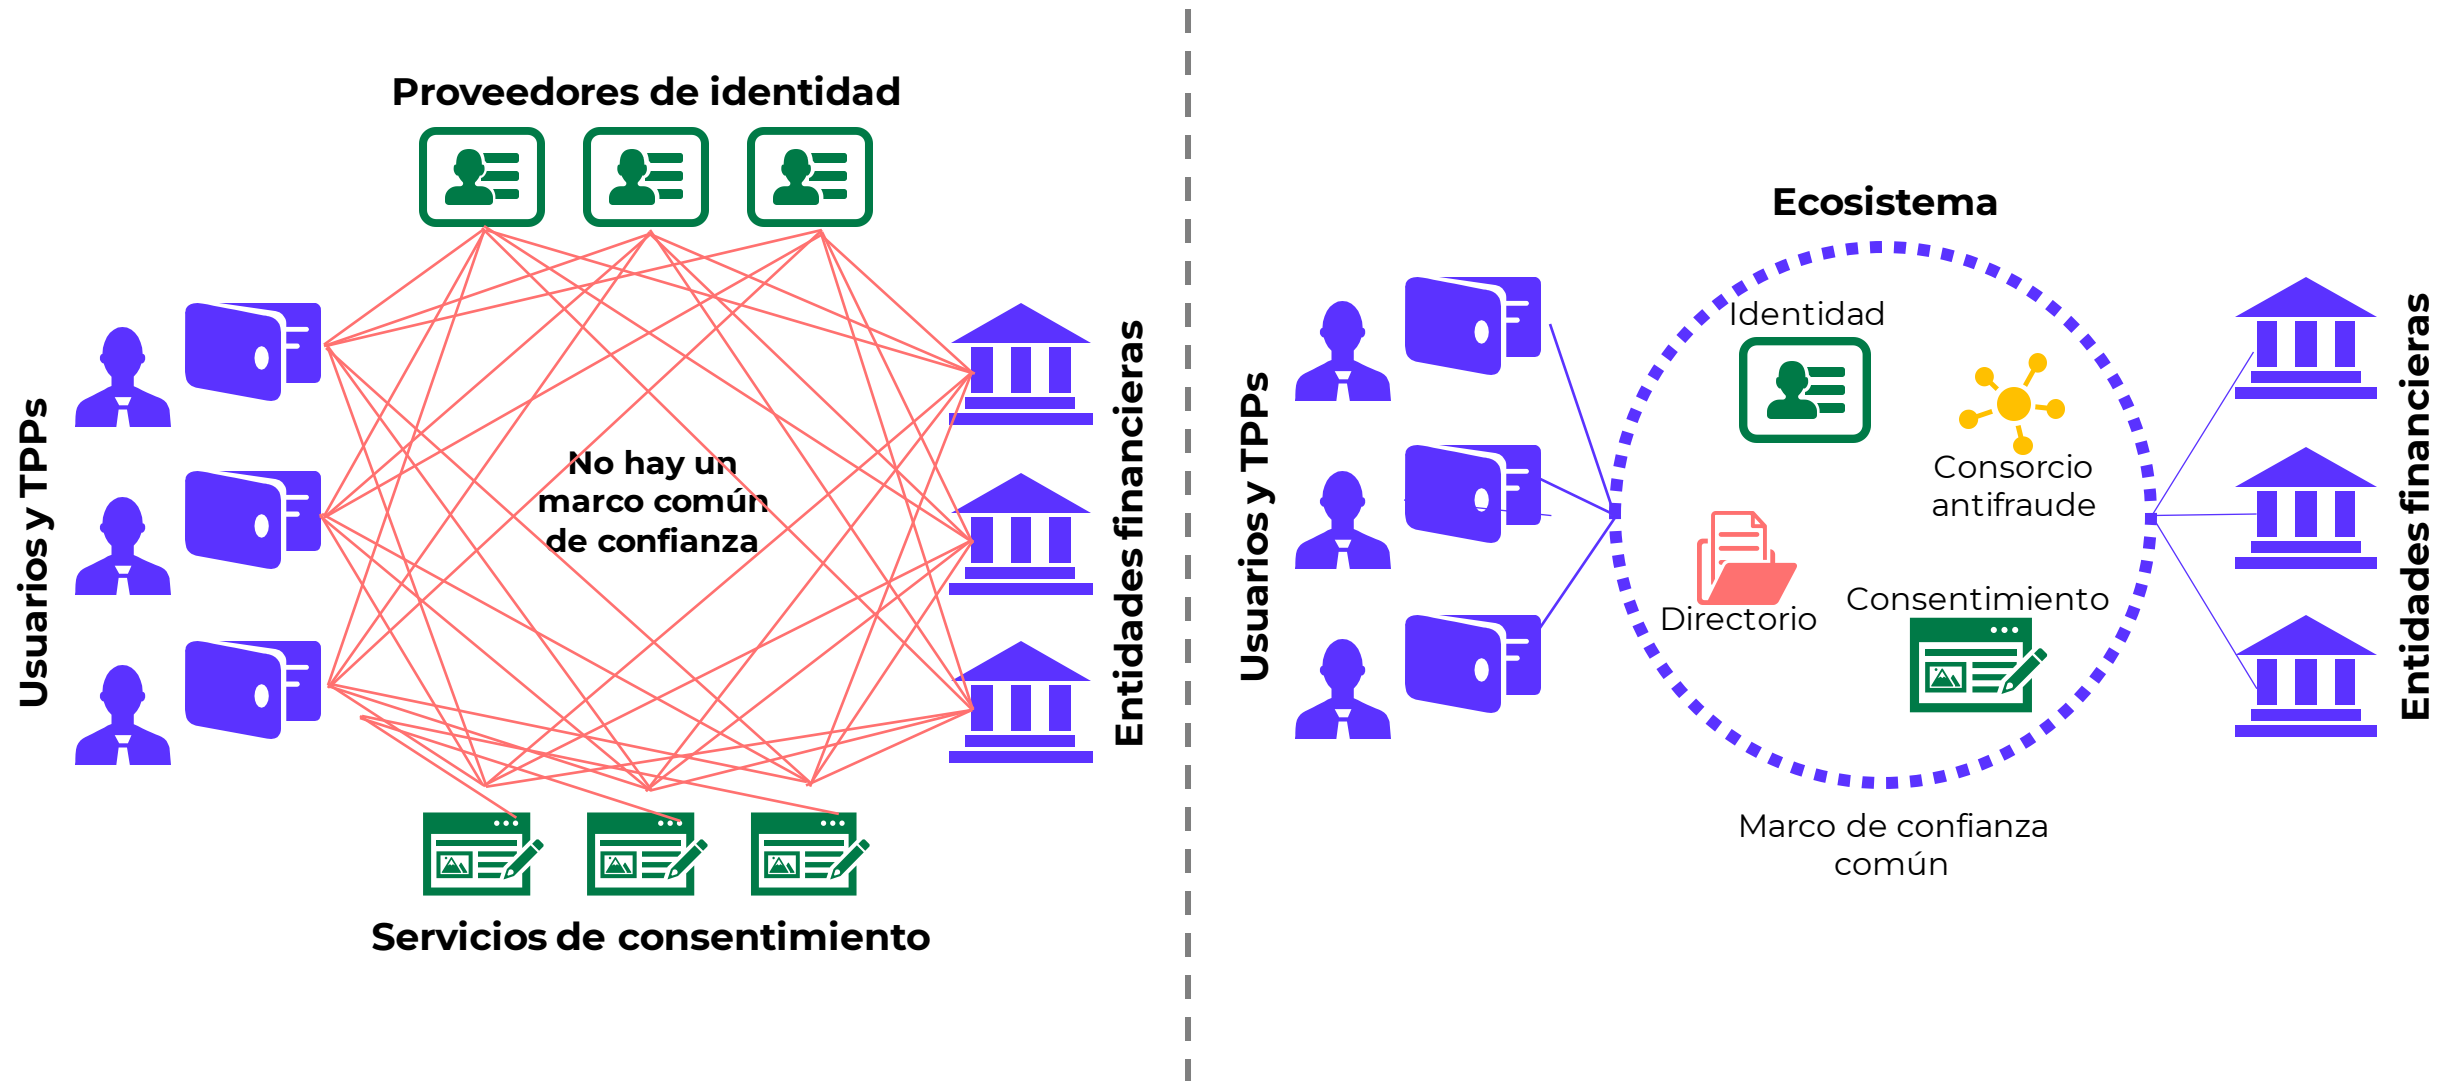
Proveedores de identidad

Usuarios y TPPs

No hay un marco común de confianza

Entidades financieras

Servicios de consentimiento

Ecosistema

Usuarios y TPPs

Identidad

Consorcio antifraude

Directorio

Consentimiento

Entidades financieras

Marco de confianza común